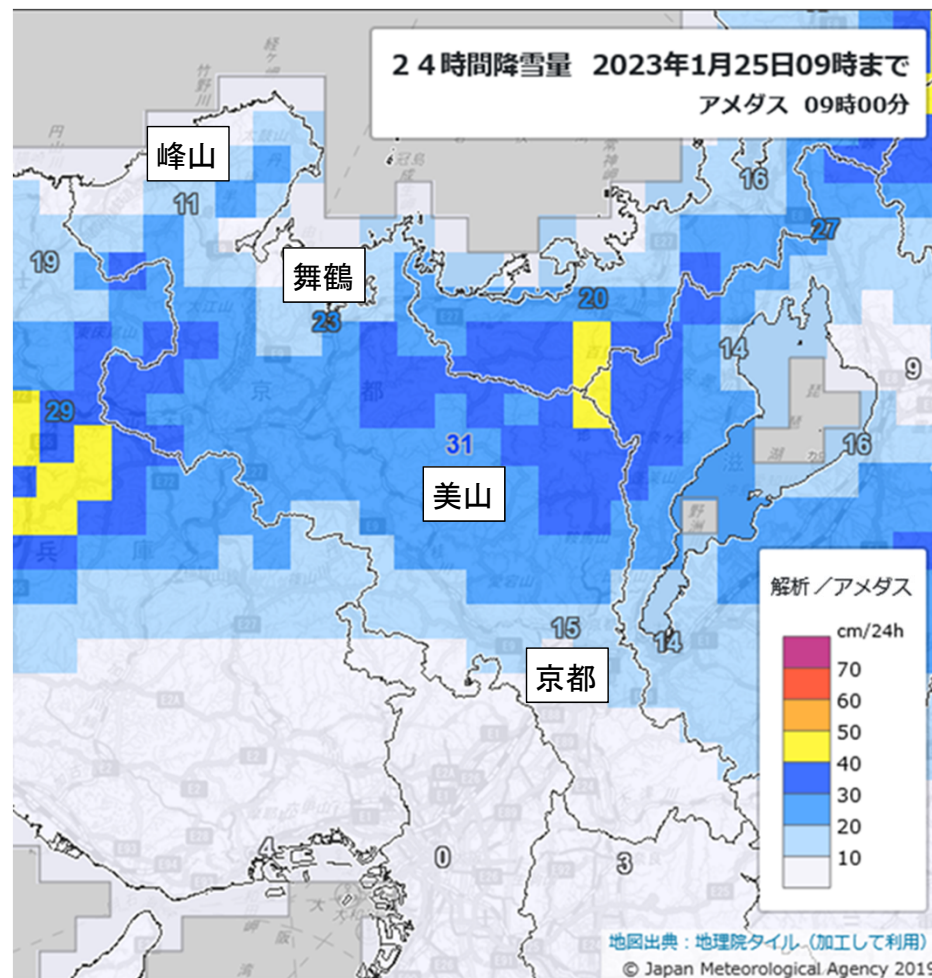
２４時間降雪量　2023年1月25日09時まで
アメダス　09時00分

峰山
11
19
舞鶴
23
20
16
27
14
9
29
31
美山
16
15
14
京都
0
3

解析／アメダス
cm/24h
70
60
50
40
30
20
10

地図出典：地理院タイル（加工して利用）
© Japan Meteorological Agency 2019